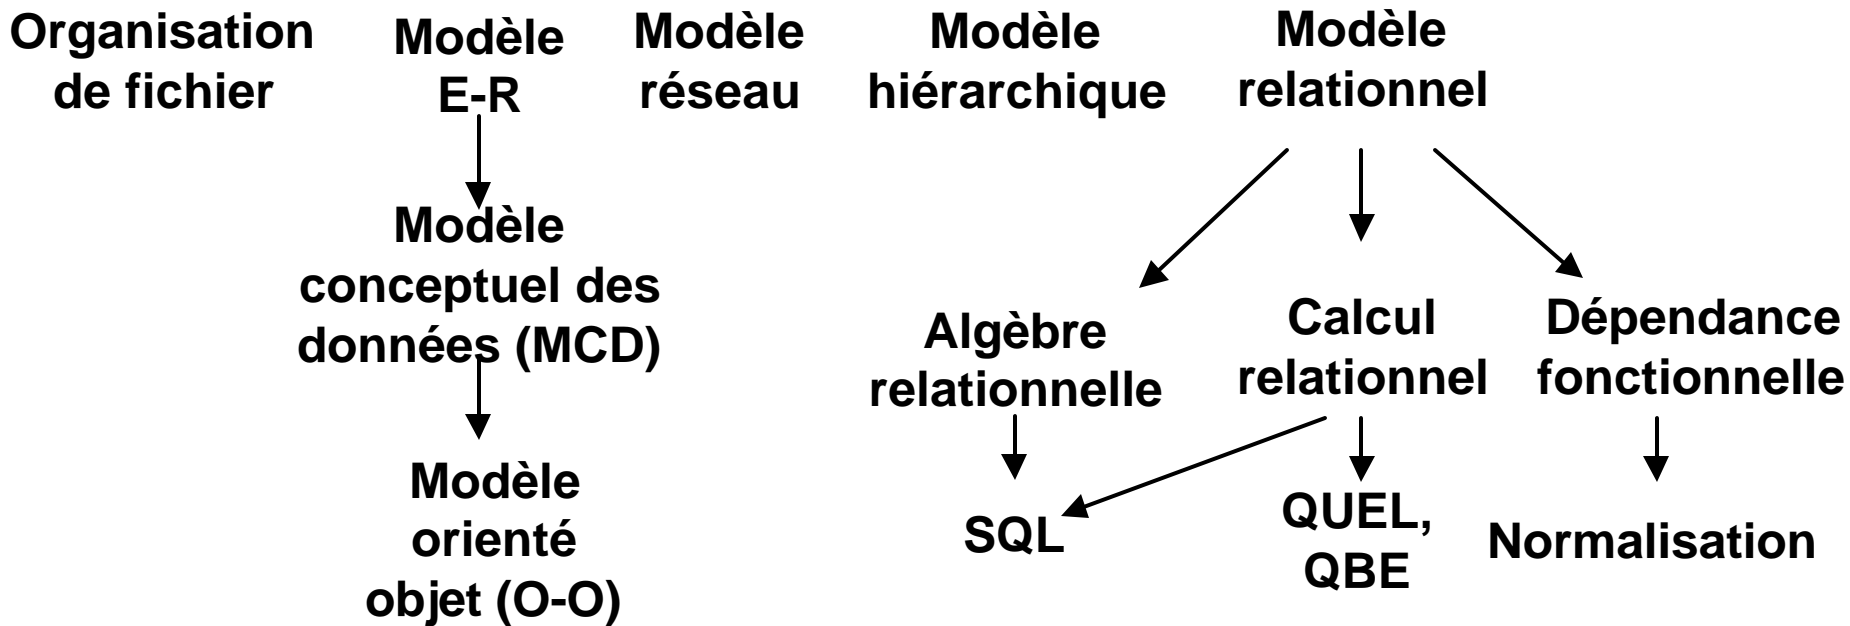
Organisation de fichier

Modèle E-R

Modèle réseau

Modèle hiérarchique

Modèle relationnel

Modèle conceptuel des données (MCD)

Modèle orienté objet (O-O)

Algèbre relationnelle

Calcul relationnel

Dépendance fonctionnelle

SQL

QUEL, QBE

Normalisation